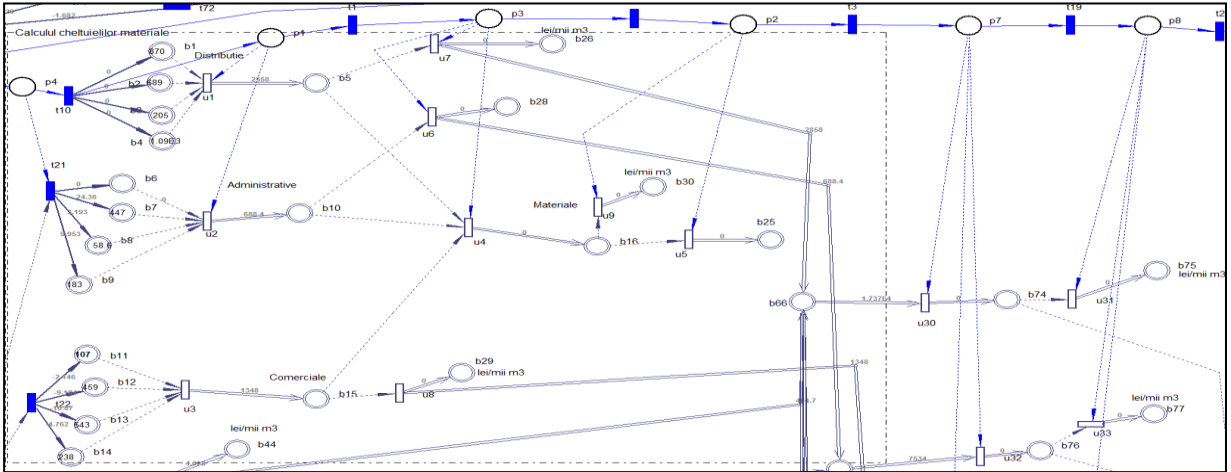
1.882
t72
t1
p3
t3
p2
t3
p7
t19
p8
t2
Calculul cheltuielilor materiale
p1
b1
870
Distributie
lei/mii m3
b26
u7
p4
689
b2
u1
2556
b5
t10
205
b3
b4
1.0963
u6
b28
3858
688.4
t21
b6
Administrative
lei/mii m3
b30
447
b7
24.36
u9
Materiale
b10
688.4
u2
58.6
b8
4.193
5.953
u4
b16
u5
b25
183
b9
b66
1.73764
u30
b74
u31
b75
lei/mii m3
107
b11
Comerciale
b29
lei/mii m3
1348
459
b12
u3
1348
b15
u8
t22
543
b13
lei/mii m3
b77
u33
238
b14
lei/mii m3
b44
7534
u32
b76